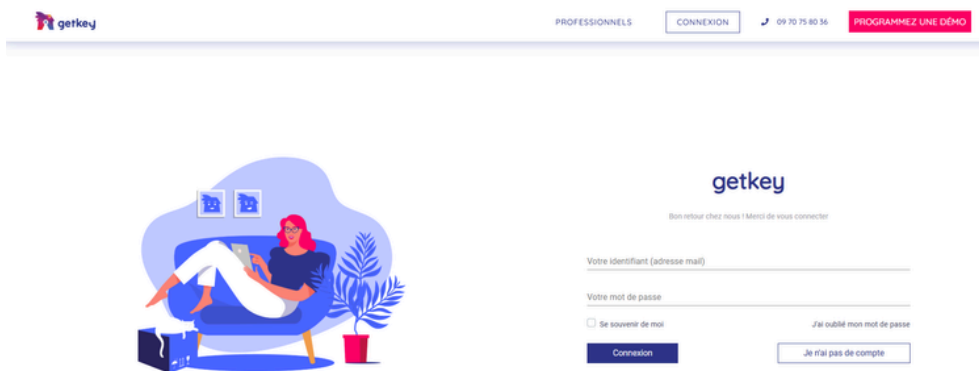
getkey

PROFESSIONNELS CONNEXION 09 70 75 80 56 PROGRAMMEZ UNE DÉMO

getkey

Bon retour chez nous ! Merci de vous connecter

Votre identifiant (adresse mail)

Votre mot de passe

Se souvenir de moi

J'ai oublié mon mot de passe

Connexion

Je n'ai pas de compte